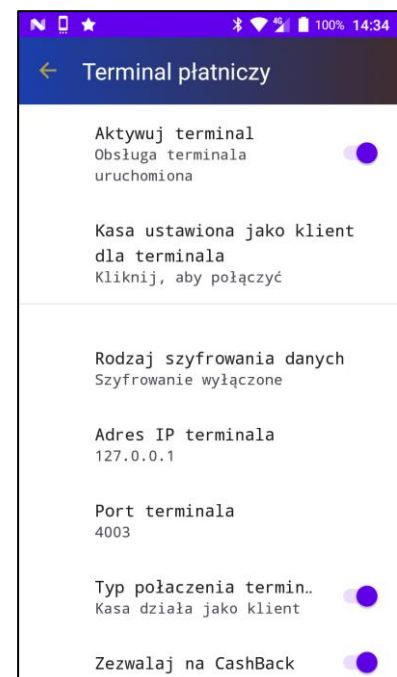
100% 14:34

Terminal płatniczy

Aktywuj terminal
Obsługa terminala uruchomiona

Kasa ustawiona jako klient dla terminala
Kliknij, aby połączyć

Rodzaj szyfrowania danych
Szyfrowanie wyłączone

Adres IP terminala
127.0.0.1

Port terminala
4003

Typ połaczenia termin..
Kasa działa jako klient

Zezwalaj na CashBack